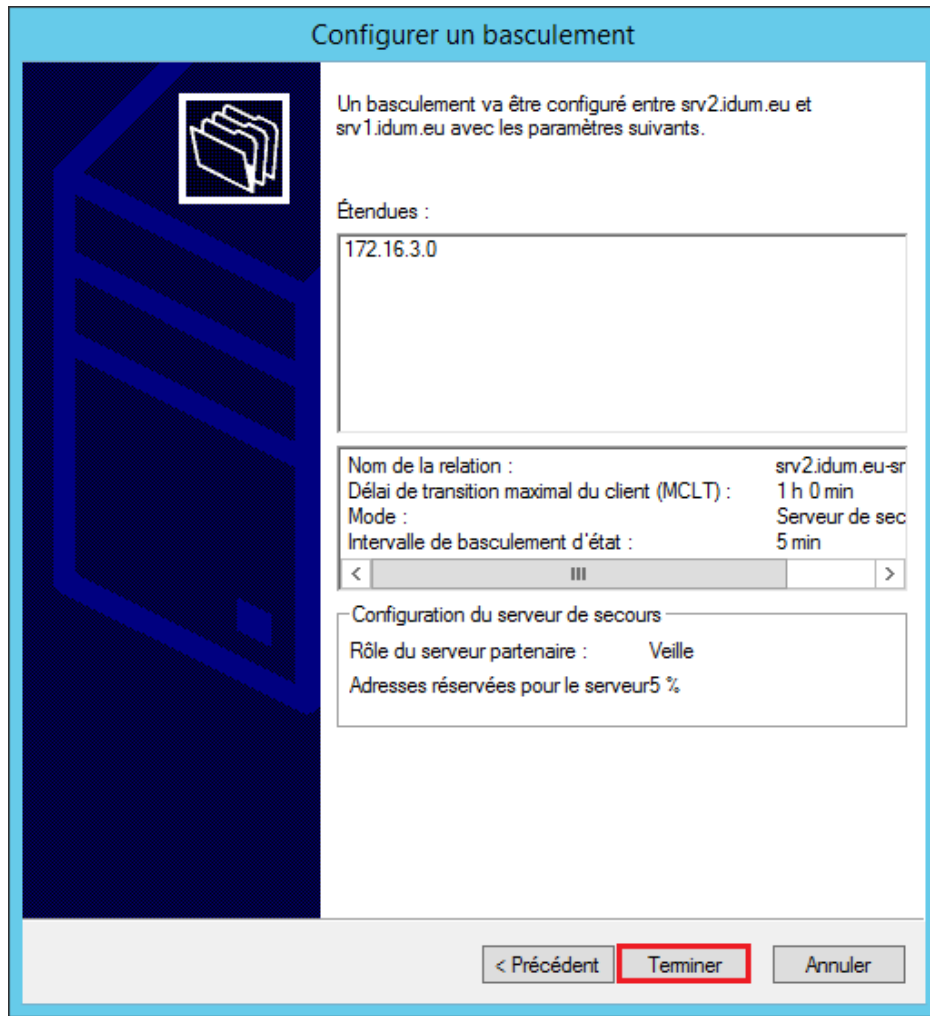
Configurer un basculement

Un basculement va être configuré entre srv2.idum.eu et srv1.idum.eu avec les paramètres suivants.

Étendues :

172.16.3.0

| | |
|---|---|
| Nom de la relation : | srv2.idum.eu-sr |
| Délai de transition maximal du client (MCLT) : | 1 h 0 min |
| Mode : | Serveur de sec |
| Intervalle de basculement d'état : | 5 min |

Configuration du serveur de secours

Rôle du serveur partenaire : Veille

Adresses réservées pour le serveur5 %

< Précédent
Terminer
Annuler